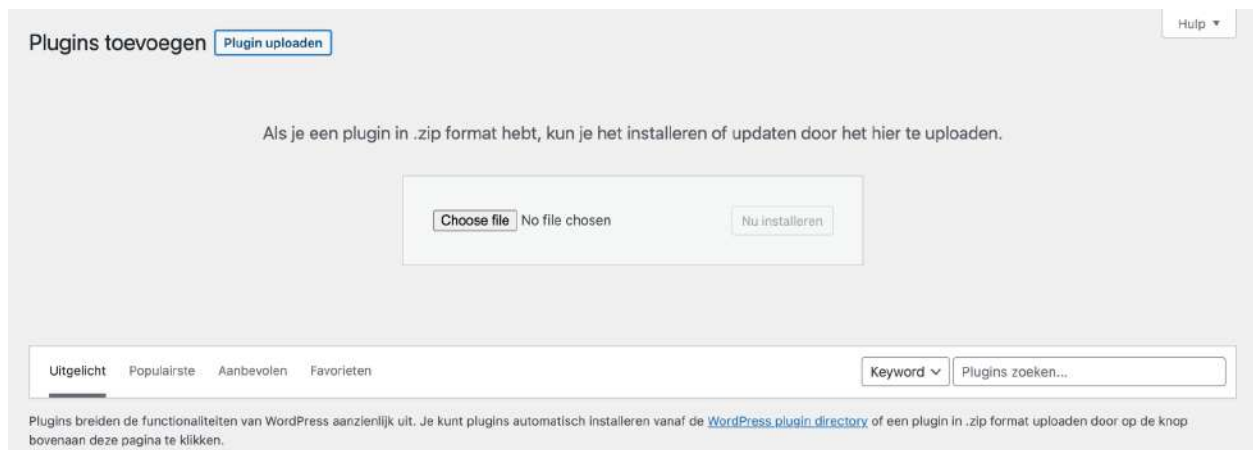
Hulp ▾

Plugins toevoegen Plugin uploaden

Als je een plugin in .zip format hebt, kun je het installeren of updaten door het hier te uploaden.

Choose file No file chosen

Nu installeren

Uitgelicht Populairste Aanbevolen Favorieten

Keyword Plugins zoeken...

Plugins breiden de functionaliteiten van WordPress aanzienlijk uit. Je kunt plugins automatisch installeren vanaf de WordPress plugin directory of een plugin in .zip format uploaden door op de knop bovenaan deze pagina te klikken.